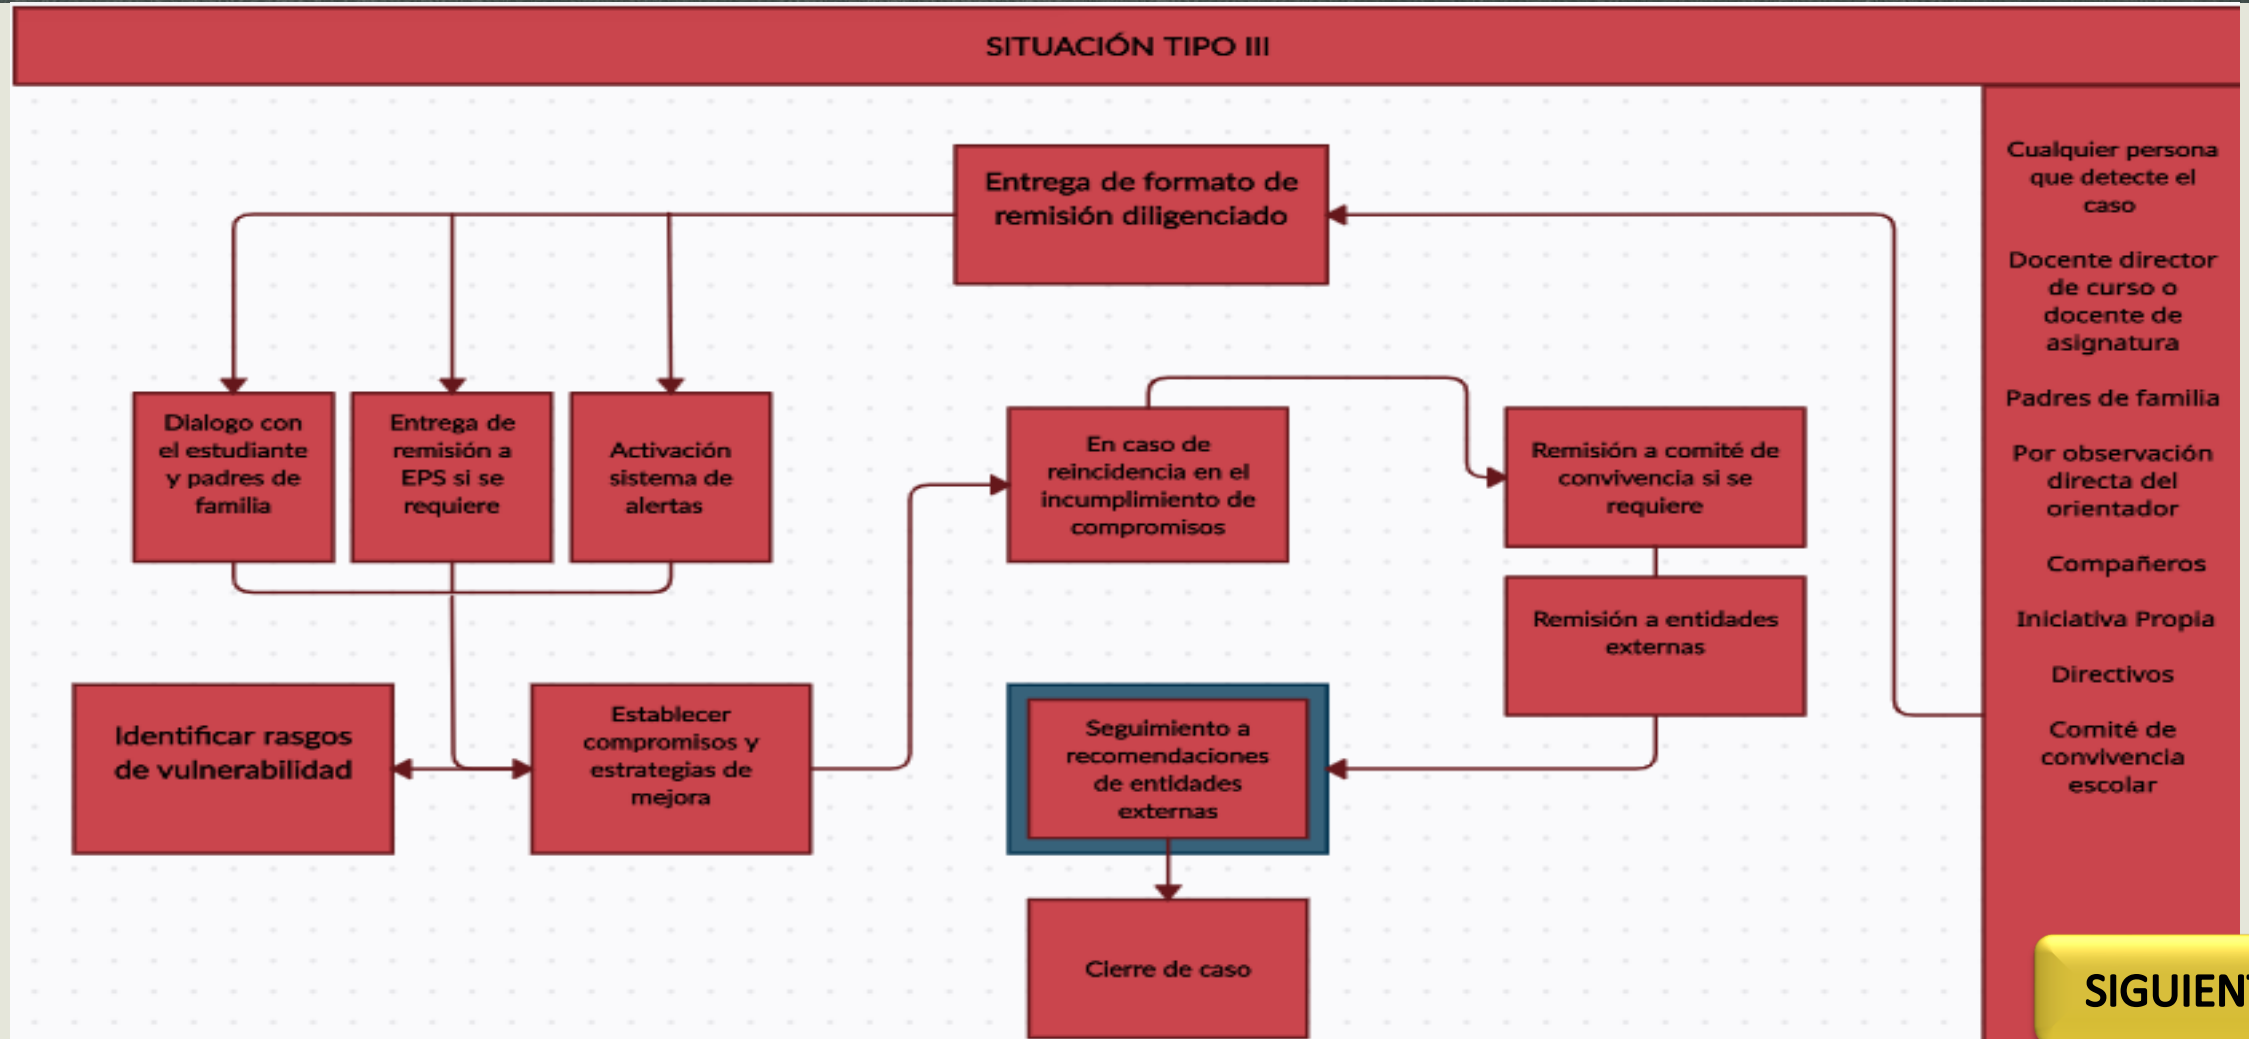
SITUACIÓN TIPO III

Cualquier persona que detecte el caso

Docente director de curso o docente de asignatura

Padres de familia

Por observación directa del orientador

Compañeros

Iniciativa Propia

Directivos

Comité de convivencia escolar

Entrega de formato de remisión diligenciado

Dialogo con el estudiante y padres de familia

Entrega de remisión a EPS si se requiere

Activación sistema de alertas

En caso de reincidencia en el incumplimiento de compromisos

Remisión a comité de convivencia si se requiere

Remisión a entidades externas

Identificar rasgos de vulnerabilidad

Establecer compromisos y estrategias de mejora

Seguimiento a recomendaciones de entidades externas

Cierre de caso

SIGUIEN